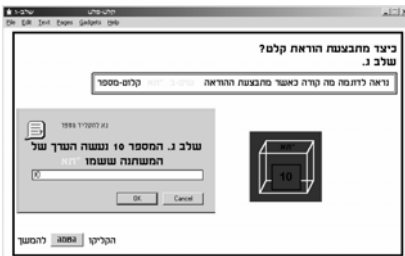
File Edit Text Pages Gadgets Help

כיצד מתבצעת הוראה קלט?
שלב ג.

נראה לדוגמה מה קורה כאשר מתבצעת ההוראה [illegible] קלוט-מספר

שלב ג. המספר 10 נעשה הערך של המשתנה ששמו "יתא"

10

OK Cancel

10

הקליקו המשך להמשך